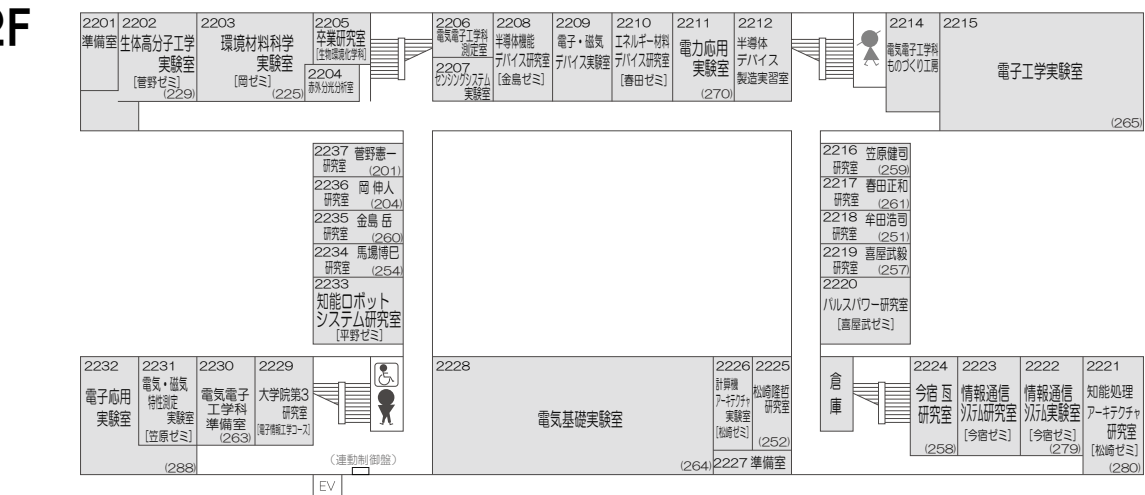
2F

2201 準備室

2202 生体高分子工学実験室 [菅野ゼミ] (229)

2203 環境材料科学実験室 [岡ゼミ] (225)

2205 卒業研究室 [生物環境化学科]

2204 赤外分光分析室

2206 電気電子工学科測定室

2207 センシングシステム実験室

2208 半導体機能デバイス研究室 [金島ゼミ]

2209 電子・磁気デバイス実験室

2210 エネルギー材料デバイス研究室 [春田ゼミ]

2211 電力応用実験室 (270)

2212 半導体デバイス製造実習室

2214 電気電子工学科ものづくり工房

2215 電子工学実験室 (265)

2237 菅野憲一研究室 (201)

2236 岡 伸人研究室 (204)

2235 金島 岳研究室 (260)

2234 馬場博巳研究室 (254)

2233 知能ロボットシステム研究室 [平野ゼミ]

2216 笠原健司研究室 (259)

2217 春田正和研究室 (261)

2218 牟田浩司研究室 (251)

2219 喜屋武毅研究室 (257)

2220 パルスパワー研究室 [喜屋武ゼミ]

2232 電子応用実験室 (288)

2231 電気・磁気特性測定実験室 [笠原ゼミ]

2230 電気電子工学科準備室 (263)

2229 大学院第3研究室 [電子情報工学コース]

2228 電気基礎実験室 (264)

2226 計算機アーキテクチャ実験室 [松崎ゼミ]

2225 松崎隆哲研究室 (252)

2227 準備室

倉庫

2224 今宿 亙研究室 (258)

2223 情報通信システム研究室 [今宿ゼミ]

2222 情報通信システム実験室 [今宿ゼミ] (279)

2221 知能処理アーキテクチャ研究室 [松崎ゼミ] (280)

(連動制御盤)

EV